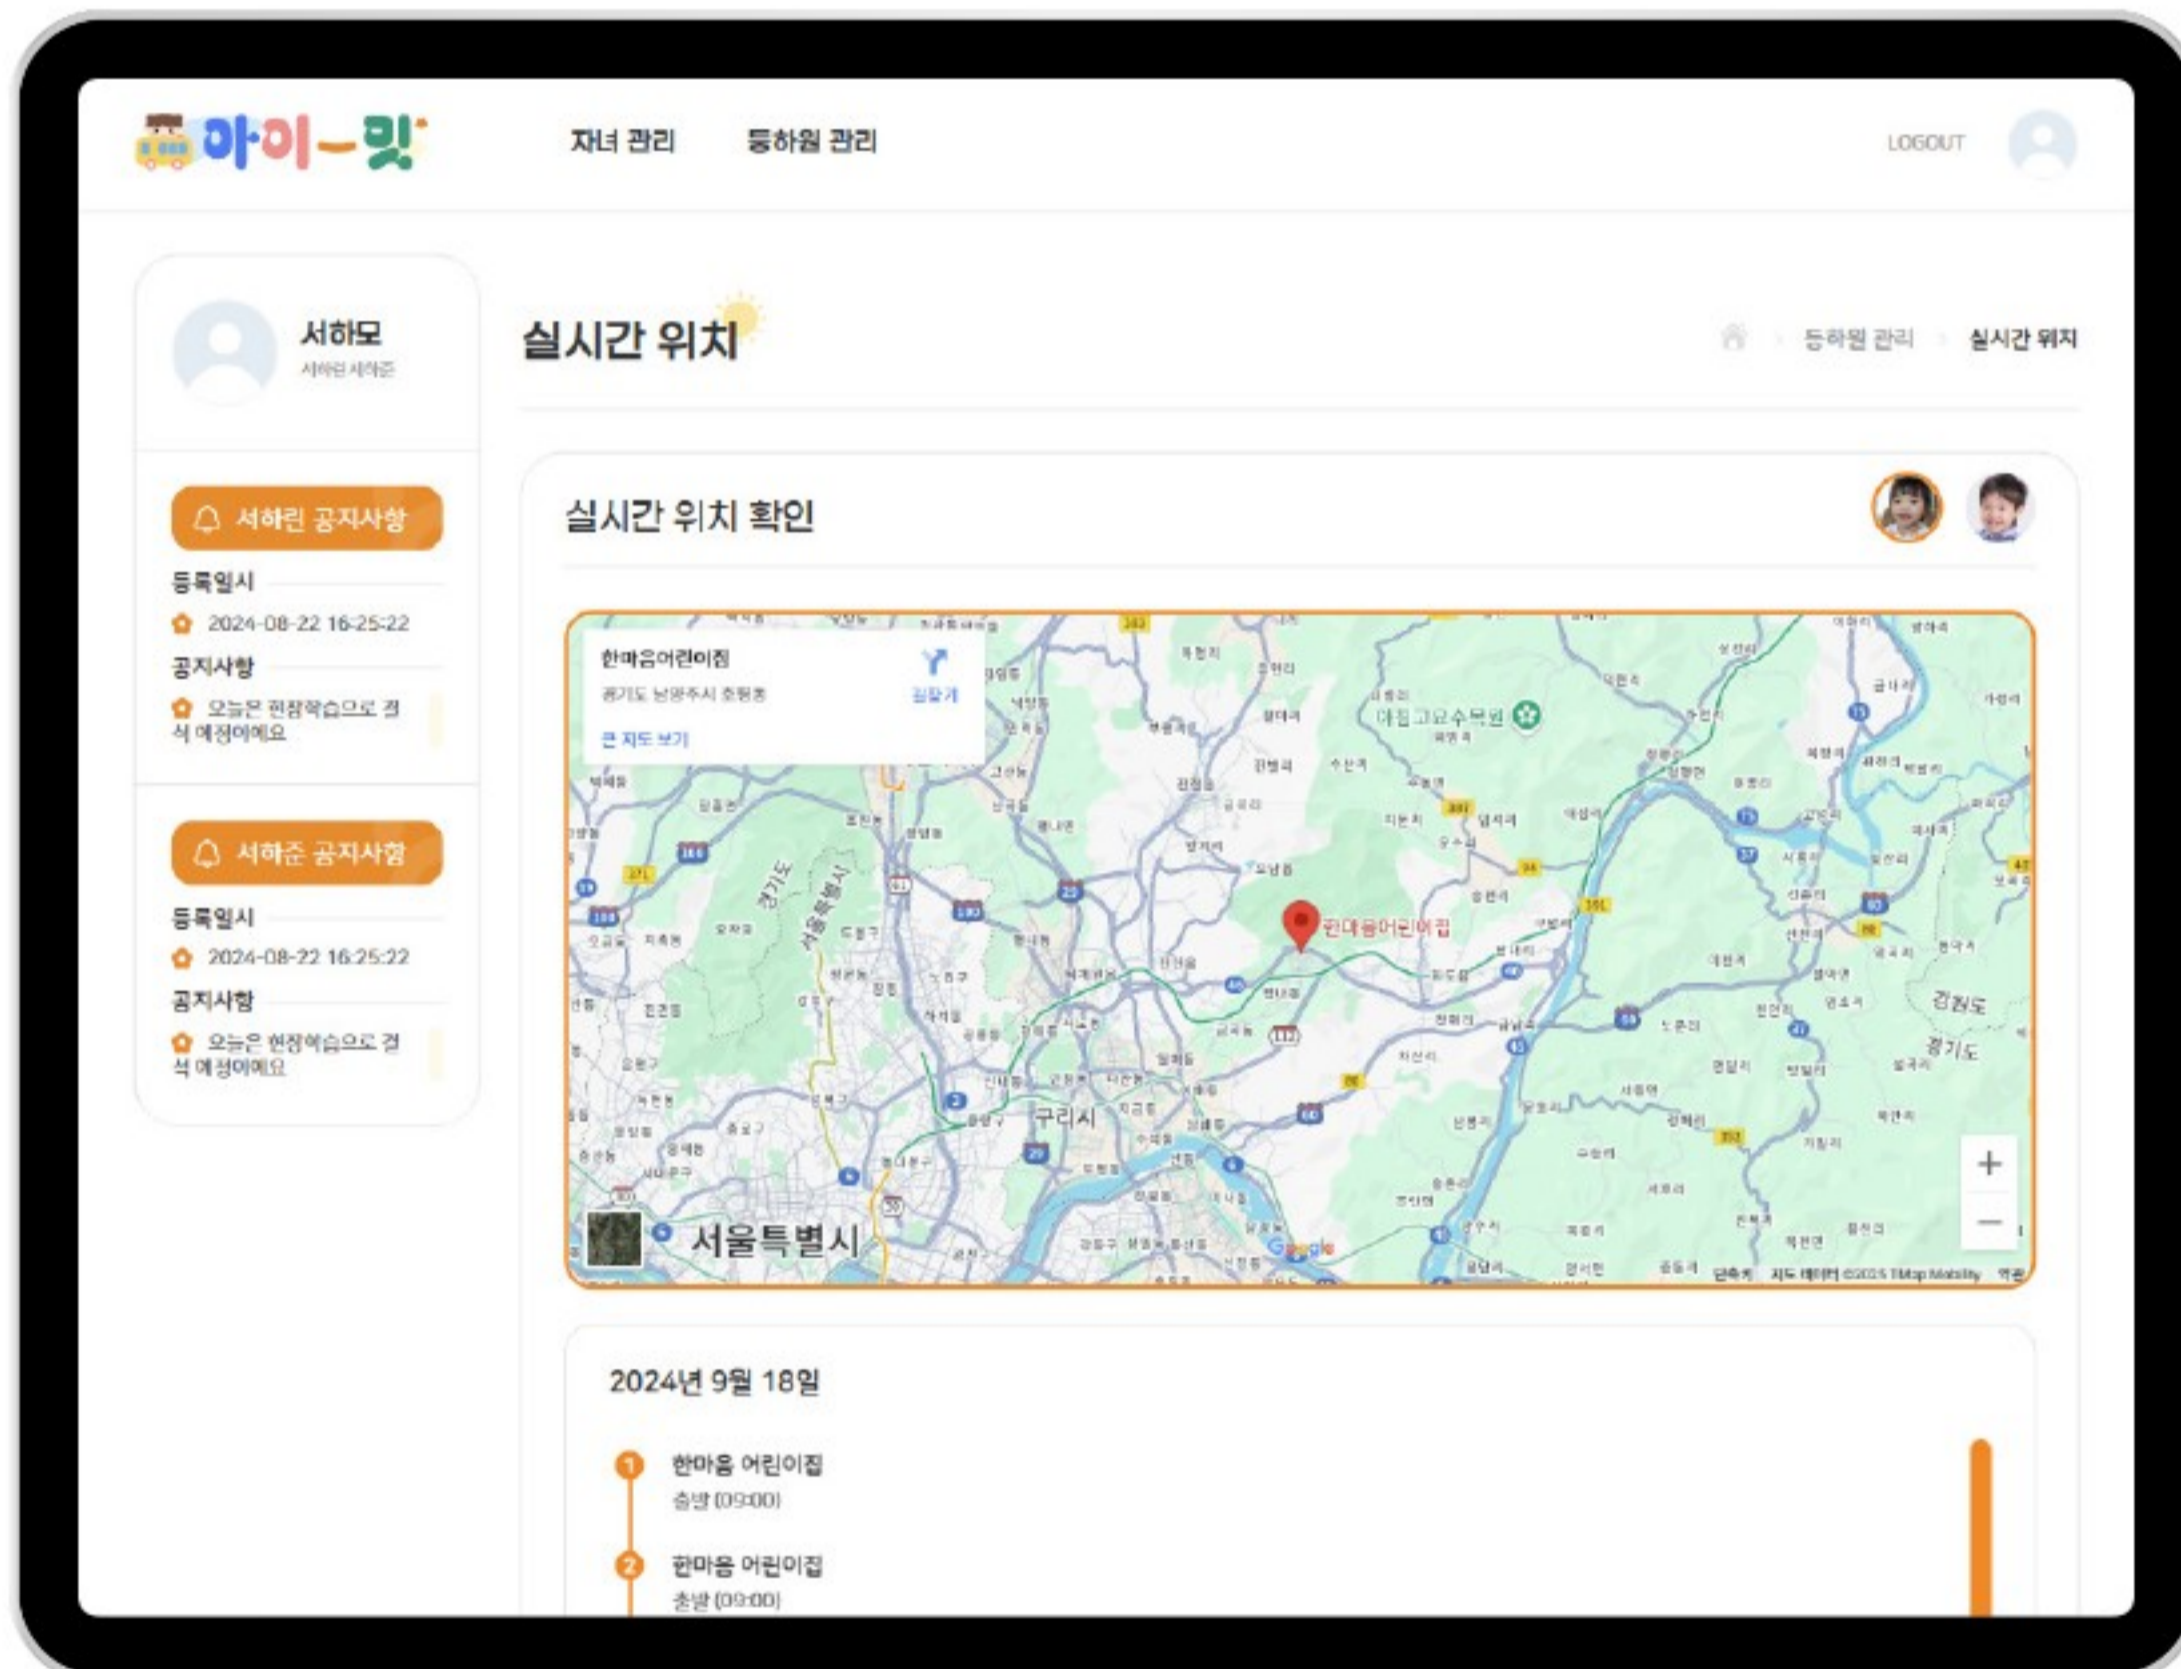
아이-잇

자녀 관리 등하원 관리

LOGOUT

서하모
서하린 서하준

서하린 공지사항

등록일시
2024-08-22 16:25:22

공지사항
오늘은 현장학습으로 결석 예정이에요

서하준 공지사항

등록일시
2024-08-22 16:25:22

공지사항
오늘은 현장학습으로 결석 예정이에요

실시간 위치

등하원 관리 실시간 위치

실시간 위치 확인

한마음어린이집
경기도 남양주시 호평동
길찾기
큰 지도 보기

한마음어린이집
구리시
서울특별시
강원도
경기도
Google
단축키 지도 데이터 ©2025 TMap Mobility 약관

+
−

2024년 9월 18일

1 한마음 어린이집
출발 (09:00)

2 한마음 어린이집
출발 (09:00)